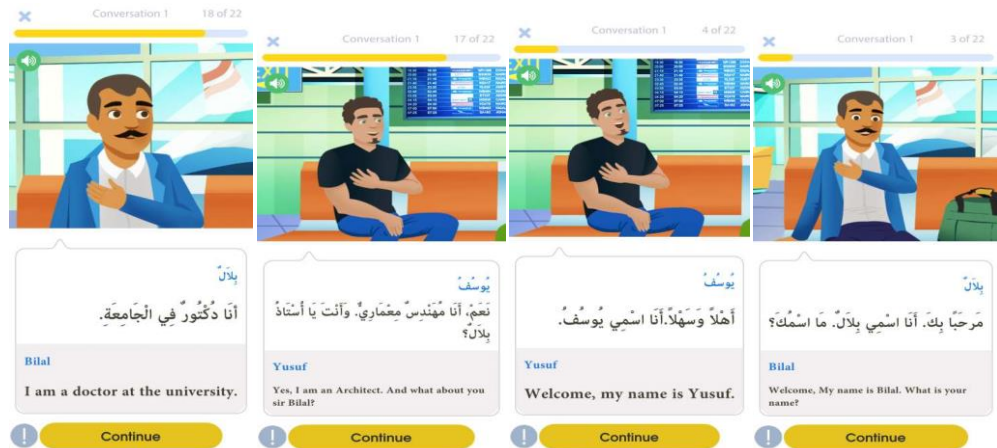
Conversation 1 18 of 22

بِلَالٌ

أَنَا دُكْتُورٌ فِي الْجَامِعَةِ.

Bilal

I am a doctor at the university.

Continue

Conversation 1 17 of 22

يُوسُفُ

نَعَمْ، أَنَا مُهَنْدِسٌ مِعْمَارِيٌّ. وَأَنْتَ يَا أُسْتَاذُ بِلَالُ؟

Yusuf

Yes, I am an Architect. And what about you sir Bilal?

Continue

Conversation 1 4 of 22

يُوسُفُ

أَهْلًا وَسَهْلًا.أَنَا اسْمِي يُوسُفُ.

Yusuf

Welcome, my name is Yusuf.

Continue

Conversation 1 3 of 22

بِلَالٌ

مَرْحَبًا بِكَ. أَنَا اسْمِي بِلَالٌ. مَا اسْمُكَ؟

Bilal

Welcome, My name is Bilal. What is your name?

Continue